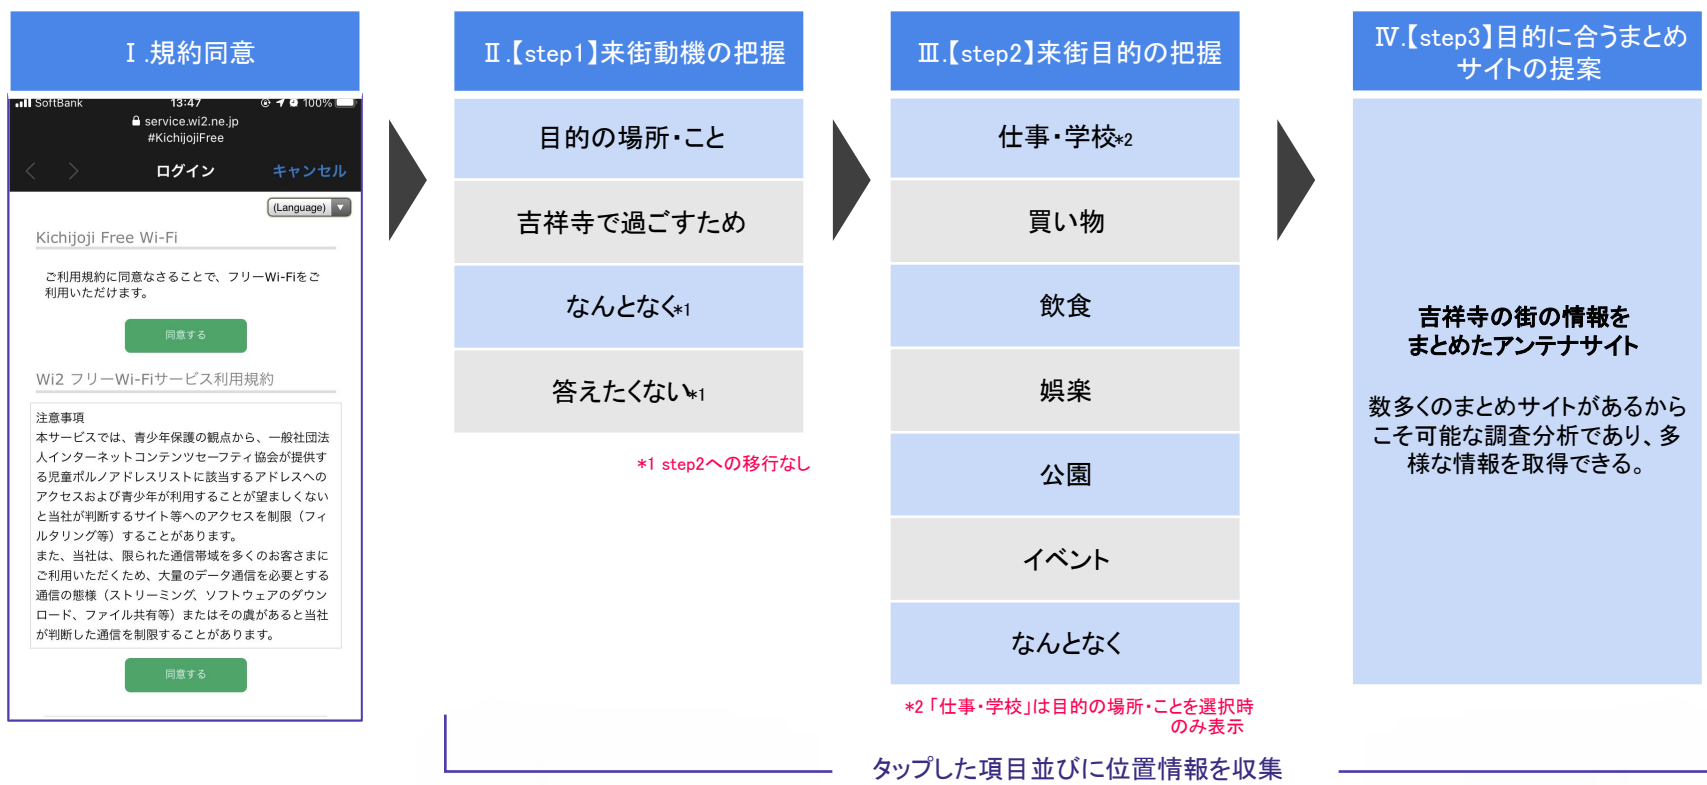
Ⅰ.規約同意

SoftBank 13:47 100%
service.wi2.ne.jp
#KichijojiFree
ログイン キャンセル

(Language)

Kichijoji Free Wi-Fi

ご利用規約に同意なさることで、フリーWi-Fiをご利用いただけます。

同意する

Wi2 フリーWi-Fiサービス利用規約

注意事項
本サービスでは、青少年保護の観点から、一般社団法人インターネットコンテンツセーフティ協会が提供する児童ポルノアドレスリストに該当するアドレスへのアクセスおよび青少年が利用することが望ましくないと当社が判断するサイト等へのアクセスを制限（フィルタリング等）することがあります。
また、当社は、限られた通信帯域を多くのお客さまにご利用いただくため、大量のデータ通信を必要とする通信の態様（ストリーミング、ソフトウェアのダウンロード、ファイル共有等）またはその虞があると当社が判断した通信を制限することがあります。

同意する

Ⅱ.【step1】来街動機の把握

目的の場所・こと

吉祥寺で過ごすため

なんとなく*1

答えたくない*1

*1 step2への移行なし

Ⅲ.【step2】来街目的の把握

仕事・学校*2

買い物

飲食

娯楽

公園

イベント

なんとなく

*2「仕事・学校」は目的の場所・ことを選択時のみ表示

Ⅳ.【step3】目的に合うまとめサイトの提案

吉祥寺の街の情報をまとめたアンテナサイト

数多くのまとめサイトがあるからこそ可能な調査分析であり、多様な情報を取得できる。

タップした項目並びに位置情報を収集